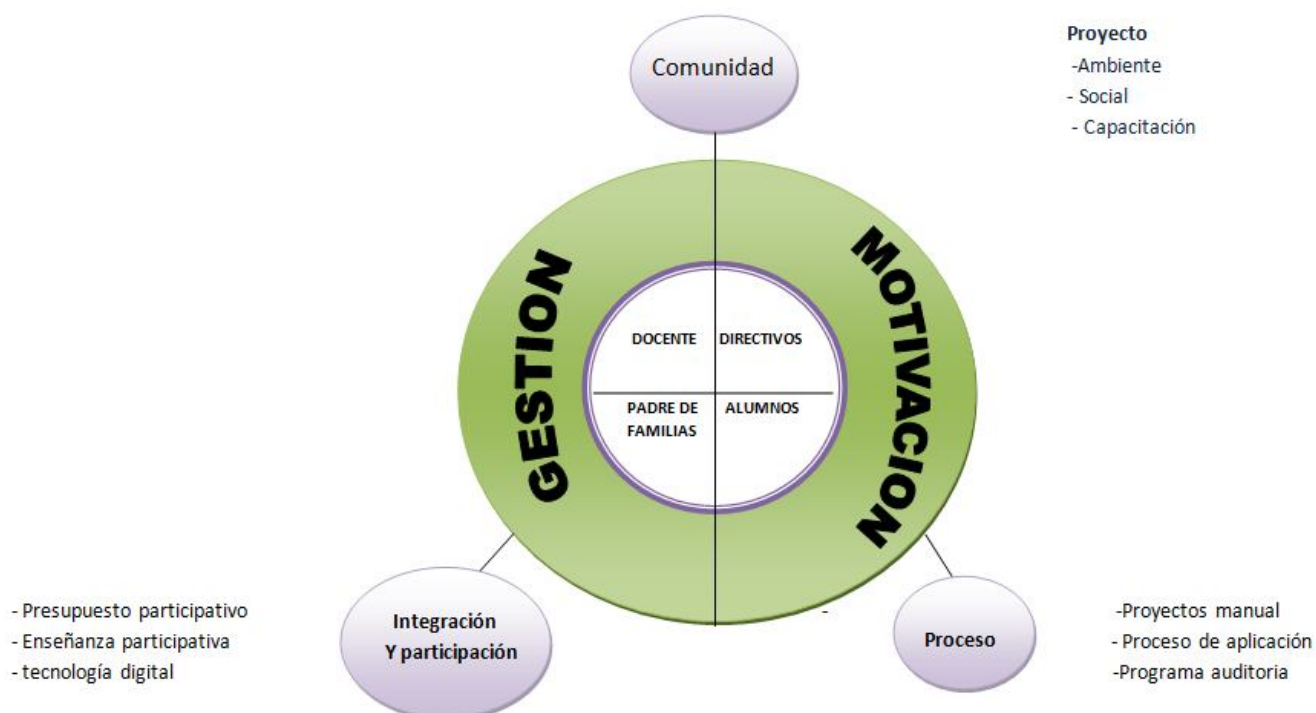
Comunidad

Proyecto
-Ambiente
- Social
- Capacitación

GESTION

MOTIVACION

DOCENTE

DIRECTIVOS

PADRE DE FAMILIAS

ALUMNOS

- Presupuesto participativo
- Enseñanza participativa
- tecnología digital

Integración Y participación

Proceso

-Proyectos manual
- Proceso de aplicación
-Programa auditoria